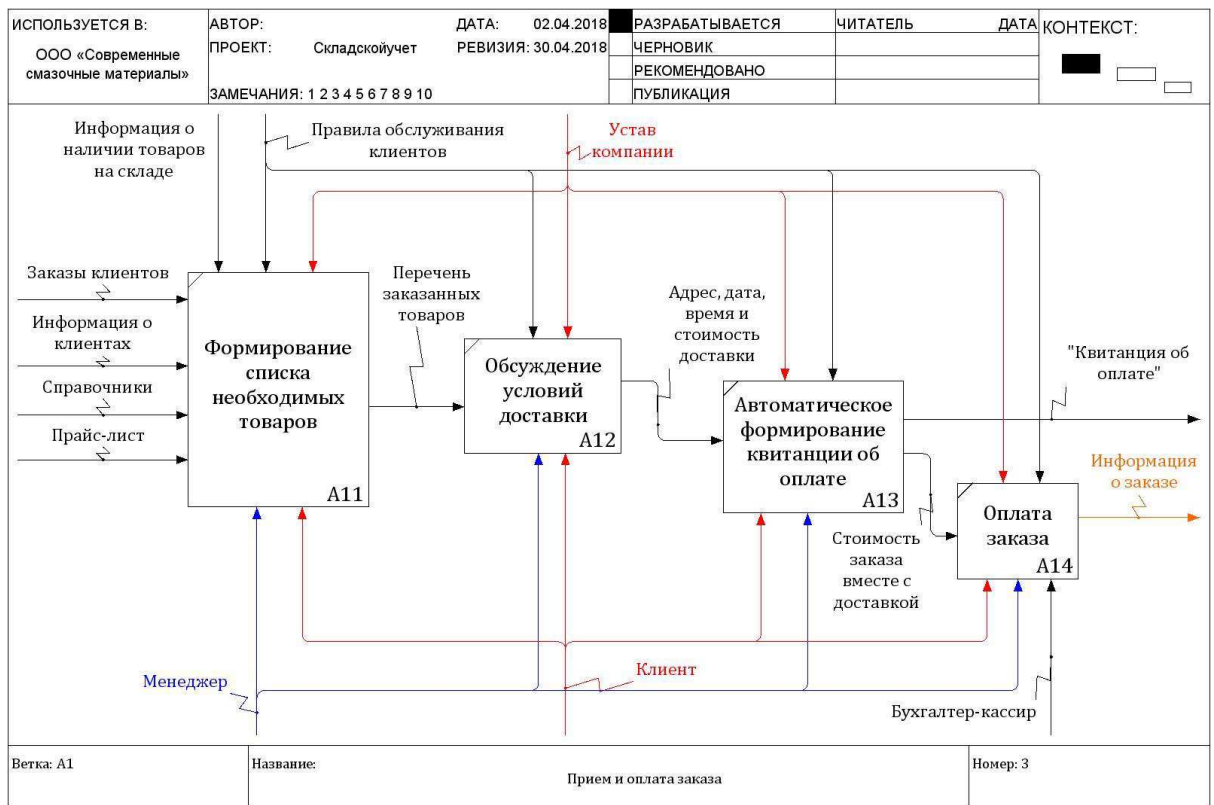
ИСПОЛЬЗУЕТСЯ В:

ООО «Современные смазочные материалы»

АВТОР:

ПРОЕКТ: Складскойучет

ЗАМЕЧАНИЯ: 1 2 3 4 5 6 7 8 9 10

ДАТА: 02.04.2018

РЕВИЗИЯ: 30.04.2018

| РАЗРАБАТЫВАЕТСЯ | ЧИТАТЕЛЬ | ДАТА |
|---|---|---|
| ЧЕРНОВИК | | |
| РЕКОМЕНДОВАНО | | |
| ПУБЛИКАЦИЯ | | |

КОНТЕКСТ:

Информация о наличии товаров на складе

Правила обслуживания клиентов

Устав компании

Заказы клиентов

Информация о клиентах

Справочники

Прайс-лист

Формирование списка необходимых товаров

A11

Перечень заказанных товаров

Обсуждение условий доставки

A12

Адрес, дата, время и стоимость доставки

Автоматическое формирование квитанции об оплате

A13

"Квитанция об оплате"

Оплата заказа

A14

Информация о заказе

Стоимость заказа вместе с доставкой

Менеджер

Клиент

Бухгалтер-кассир

Ветка: A1

Название:

Прием и оплата заказа

Номер: 3